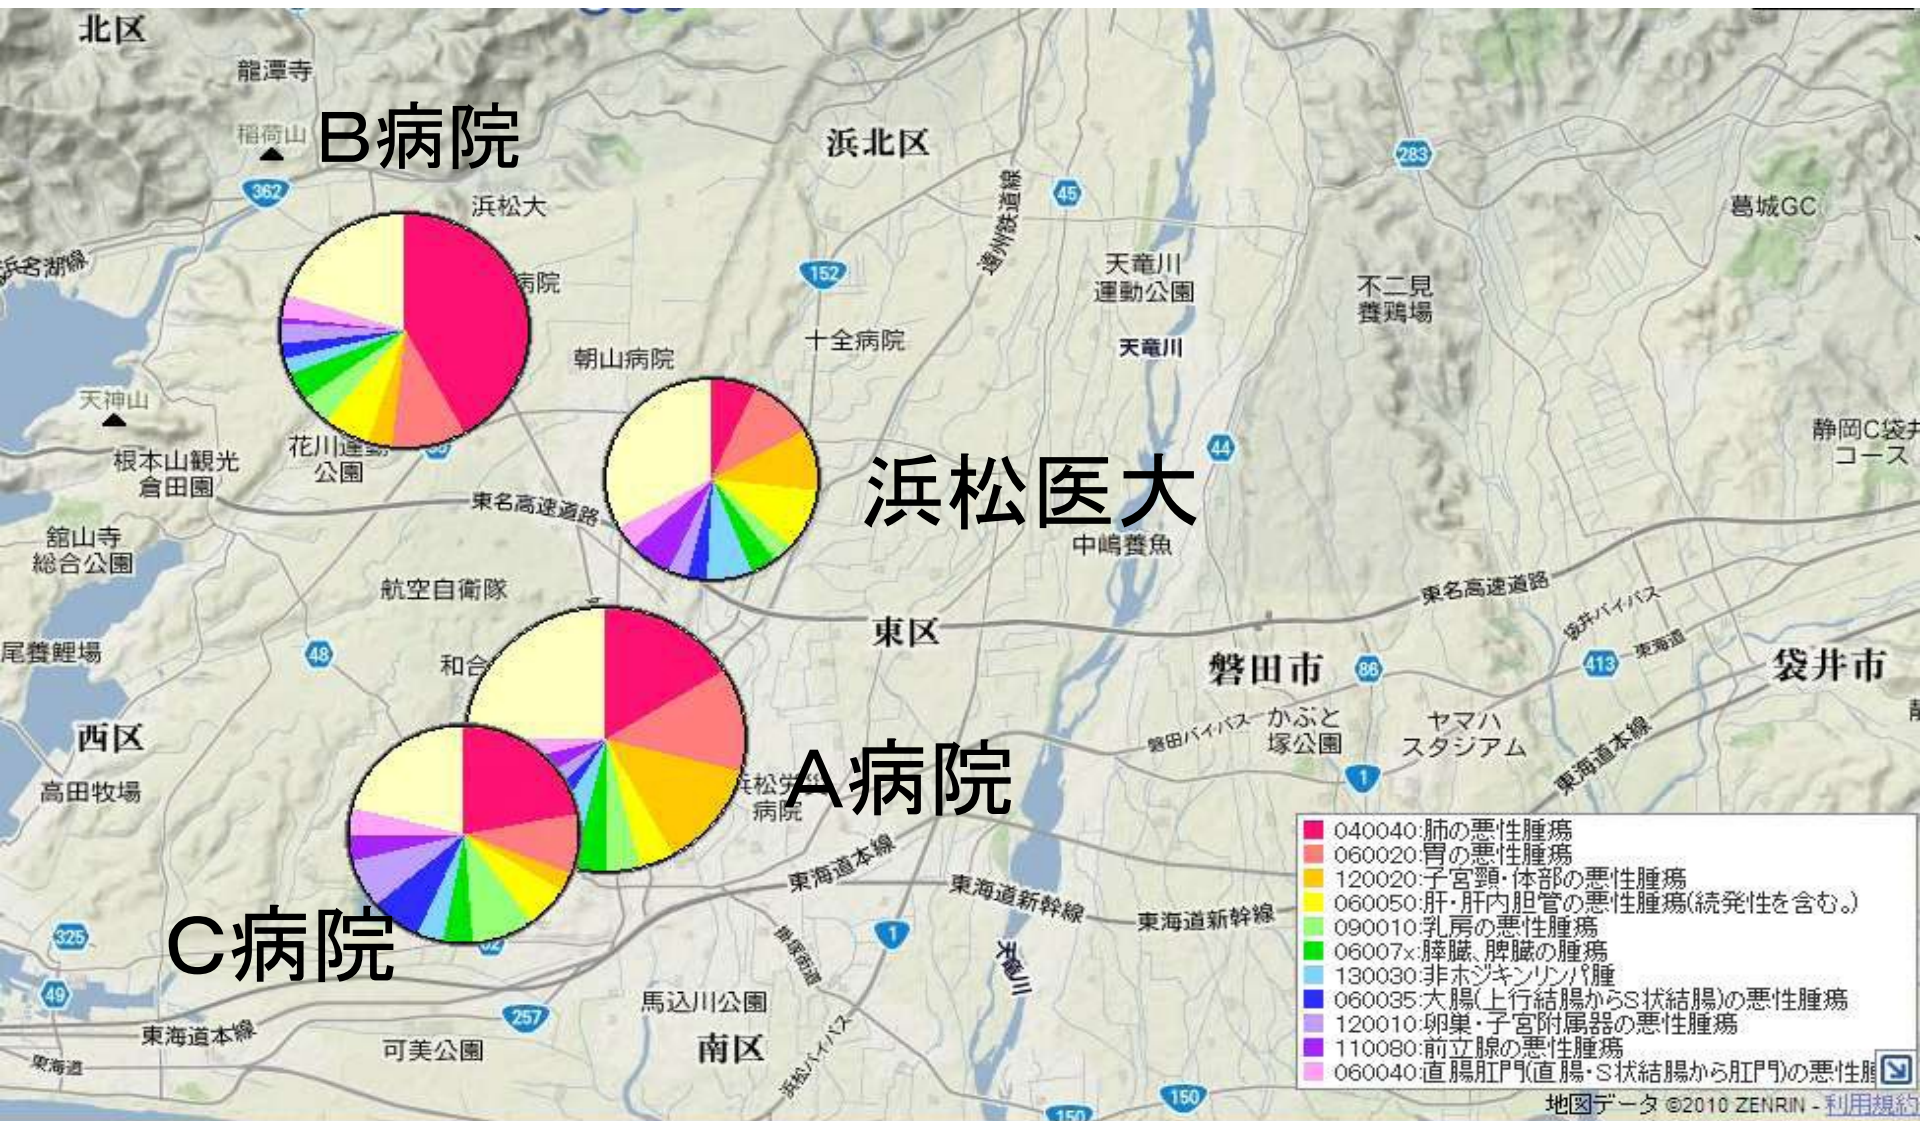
北区
龍潭寺
稲荷山
B病院
362
浜松大
浜名湖線
病院
浜北区
45
283
天竜川運動公園
不二見養鶏場
葛城GC
152
十全病院
天竜川
朝山病院
天神山
花川運動公園
根本山観光倉田園
44
静岡C袋井コース
浜松医大
東名高速道路
中嶋養魚
舘山寺総合公園
航空自衛隊
東名高速道路
袋井バイパス
東区
東海道
尾養鯉場
48
和合
磐田市
86
413
袋井市
西区
磐田バイパス
かぶと塚公園
ヤマハスタジアム
東海道本線
高田牧場
A病院
浜松労災病院
1
東海道本線
東海道新幹線
東海道新幹線
C病院
325
1
天竜川
49
257
馬込川公園
東海道本線
可美公園
南区
東海道
浜松バイパス
150
150
040040:肺の悪性腫瘍
060020:胃の悪性腫瘍
120020:子宮頸・体部の悪性腫瘍
060050:肝・肝内胆管の悪性腫瘍(続発性を含む。)
090010:乳房の悪性腫瘍
06007x:膵臓、脾臓の腫瘍
130030:非ホジキンリンパ腫
060035:大腸(上行結腸からS状結腸)の悪性腫瘍
120010:卵巣・子宮附属器の悪性腫瘍
110080:前立腺の悪性腫瘍
060040:直腸肛門(直腸・S状結腸から肛門)の悪性腫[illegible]
地図データ ©2010 ZENRIN - 利用規約